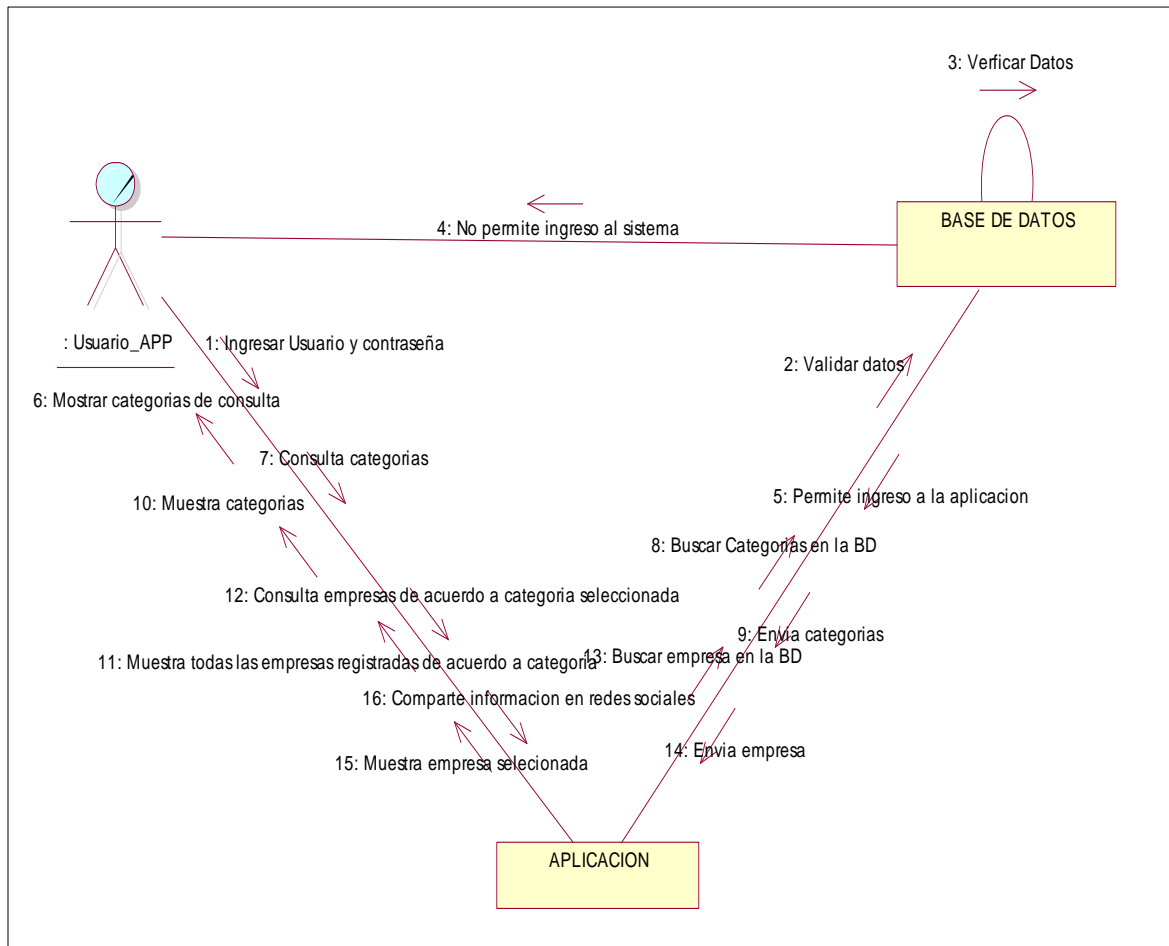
3: Verficar Datos

BASE DE DATOS

4: No permite ingreso al sistema

: Usuario_APP

1: Ingresar Usuario y contraseña

2: Validar datos

6: Mostrar categorias de consulta

7: Consulta categorias

5: Permite ingreso a la aplicacion

10: Muestra categorias

8: Buscar Categorias en la BD

12: Consulta empresas de acuerdo a categoria seleccionada

9: Envia categorias

11: Muestra todas las empresas registradas de acuerdo a categoria

13: Buscar empresa en la BD

16: Comparte informacion en redes sociales

14: Envia empresa

15: Muestra empresa selecionada

APLICACION